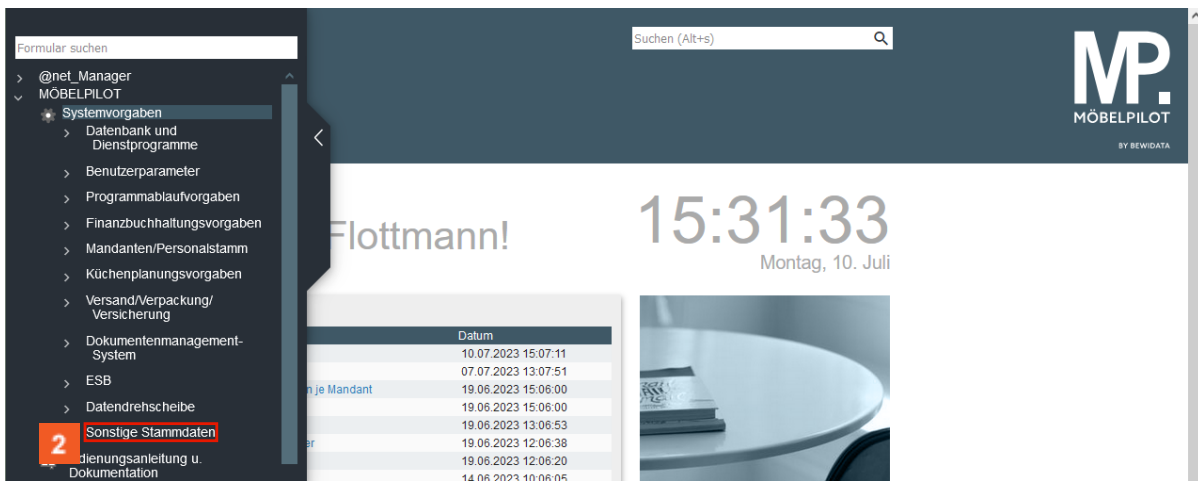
Formular suchen

@net_Manager
MÖBELPILOT
Systemvorgaben
Datenbank und Dienstprogramme
Benutzerparameter
Programmablaufvorgaben
Finanzbuchhaltungsvorgaben
Mandanten/Personalstamm
Küchenplanungsvorgaben
Versand/Verpackung/ Versicherung
Dokumentenmanagement-System
ESB
Datendrehscheibe
Sonstige Stammdaten
2
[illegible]dienungsanleitung u. Dokumentation

Suchen (Alt+s)

MP.
MÖBELPILOT
BY BEWIDATA

Flottmann!

15:31:33
Montag, 10. Juli

| | Datum |
|---|---|
| | 10.07.2023 15:07:11 |
| | 07.07.2023 13:07:51 |
| n je Mandant | 19.06.2023 15:06:00 |
| | 19.06.2023 15:06:00 |
| | 19.06.2023 13:06:53 |
| er | 19.06.2023 12:06:38 |
| | 19.06.2023 12:06:20 |
| | 14.06.2023 10:06:05 |